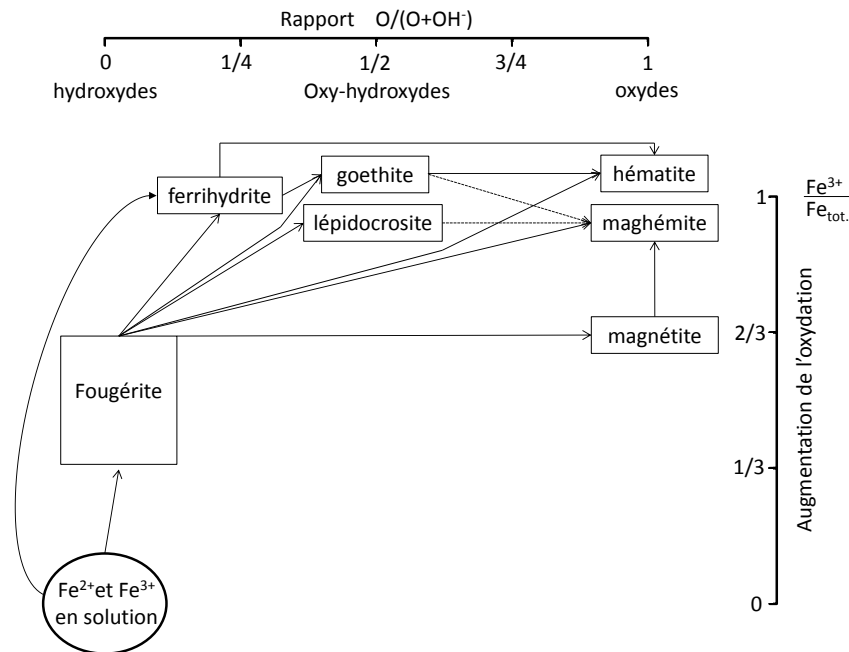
Rapport O/(O+OH$^-$)

0 1/4 1/2 3/4 1

hydroxydes Oxy-hydroxydes oxydes

ferrihydrite

goethite

hématite

lépidocrosite

maghémite

Fougérite

magnétite

Fe$^{2+}$et Fe$^{3+}$ en solution

$\frac{Fe^{3+}}{Fe_{tot.}}$

1

2/3

1/3

0

Augmentation de l'oxydation